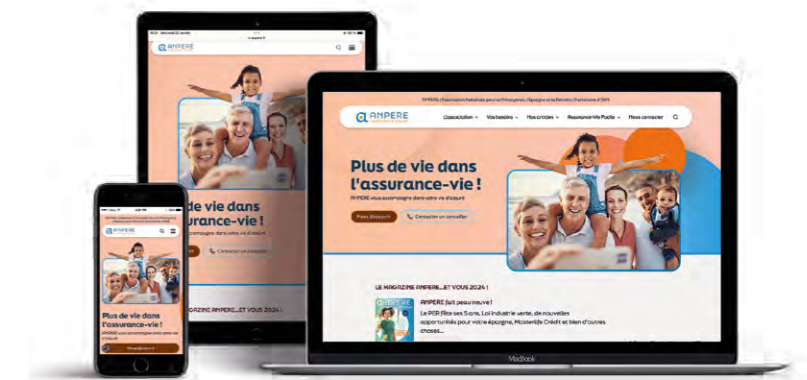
AMPERE

AMPERE

Association · Vos besoins · Nos articles · Assurance-Vie Pacific · Nous contacter

Plus de vie dans l'assurance-vie !

AMPERE vous accompagne dans votre vie d'assuré

Nous découvrir

Contacter un conseiller

LE MAGAZINE AMPERE...ET VOUS 2024 !

AMPERE fait peau neuve !

Le PER fête ses 5 ans, Loi industrie verte, de nouvelles opportunités pour votre épargne, Moniwelle Crédit et bien d'autres choses...

AMPERE

dans urance-vie !

AMPERE

Plus de vie dans l'assurance-vie !

MAGAZINE AMPERE...ET VOUS 2024 !

MacBook